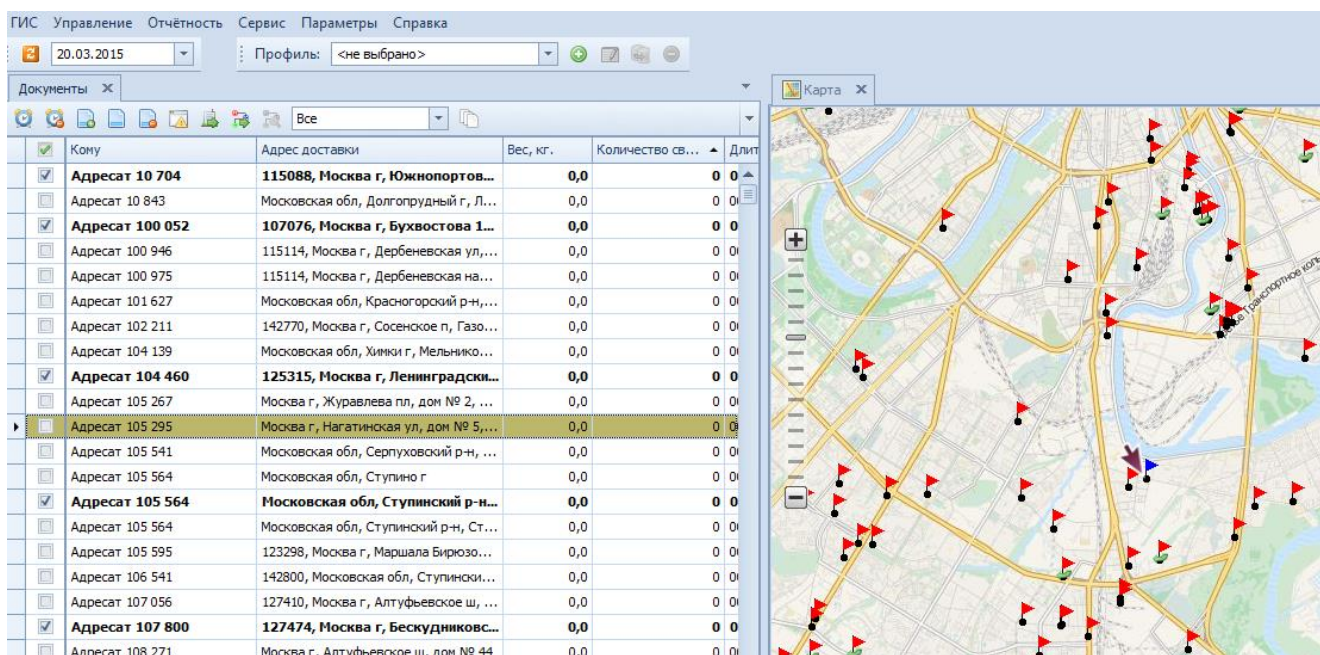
ГИС Управление Отчётность Сервис Параметры Справка

20.03.2015 Профиль: <не выбрано>

Документы ✕

Все

Карта ✕

| | Кому | Адрес доставки | Вес, кг. | Количество св... | Длит |
|---|---|---|---|---|---|
| ☑ | Адресат 10 704 | 115088, Москва г, Южнопортов... | 0,0 | 0 | 0 |
| ☐ | Адресат 10 843 | Московская обл, Долгопрудный г, Л... | 0,0 | 0 | 0 |
| ☑ | Адресат 100 052 | 107076, Москва г, Бухвостова 1... | 0,0 | 0 | 0 |
| ☐ | Адресат 100 946 | 115114, Москва г, Дербеневская ул,... | 0,0 | 0 | 0 |
| ☐ | Адресат 100 975 | 115114, Москва г, Дербеневская на... | 0,0 | 0 | 0 |
| ☐ | Адресат 101 627 | Московская обл, Красногорский р-н,... | 0,0 | 0 | 0 |
| ☐ | Адресат 102 211 | 142770, Москва г, Сосенское п, Газо... | 0,0 | 0 | 0 |
| ☐ | Адресат 104 139 | Московская обл, Химки г, Мельнико... | 0,0 | 0 | 0 |
| ☑ | Адресат 104 460 | 125315, Москва г, Ленинградски... | 0,0 | 0 | 0 |
| ☐ | Адресат 105 267 | Москва г, Журавлева пл, дом № 2, ... | 0,0 | 0 | 0 |
| ☐ | Адресат 105 295 | Москва г, Нагатинская ул, дом № 5,... | 0,0 | 0 | 0 |
| ☐ | Адресат 105 541 | Московская обл, Серпуховский р-н, ... | 0,0 | 0 | 0 |
| ☐ | Адресат 105 564 | Московская обл, Ступино г | 0,0 | 0 | 0 |
| ☑ | Адресат 105 564 | Московская обл, Ступинский р-н... | 0,0 | 0 | 0 |
| ☐ | Адресат 105 564 | Московская обл, Ступинский р-н, Ст... | 0,0 | 0 | 0 |
| ☐ | Адресат 105 595 | 123298, Москва г, Маршала Бирюзо... | 0,0 | 0 | 0 |
| ☐ | Адресат 106 541 | 142800, Московская обл, Ступински... | 0,0 | 0 | 0 |
| ☐ | Адресат 107 056 | 127410, Москва г, Алтуфьевское ш, ... | 0,0 | 0 | 0 |
| ☑ | Адресат 107 800 | 127474, Москва г, Бескудниковс... | 0,0 | 0 | 0 |
| ☐ | Адресат 108 271 | Москва г, Алтуфьевское ш, дом № 44 | 0,0 | 0 | 0 |

Транспортное кольцо